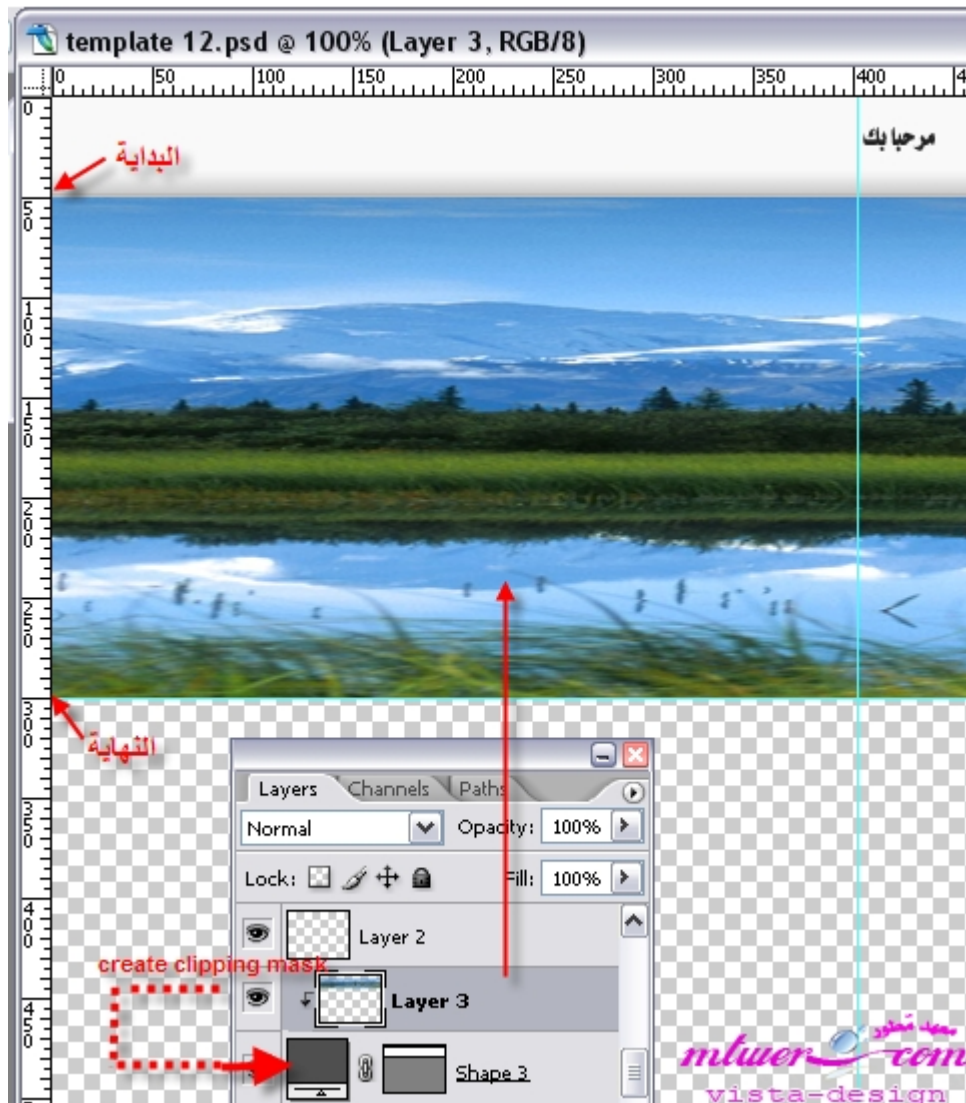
template 12.psd @ 100% (Layer 3, RGB/8)

0 50 100 150 200 250 300 350 400

مرحبا بك

البداية

النهاية

Layers Channels Paths

Normal Opacity: 100%

Lock: Fill: 100%

Layer 2

create clipping mask

Layer 3

Shape 3

mtwer com

vista-design